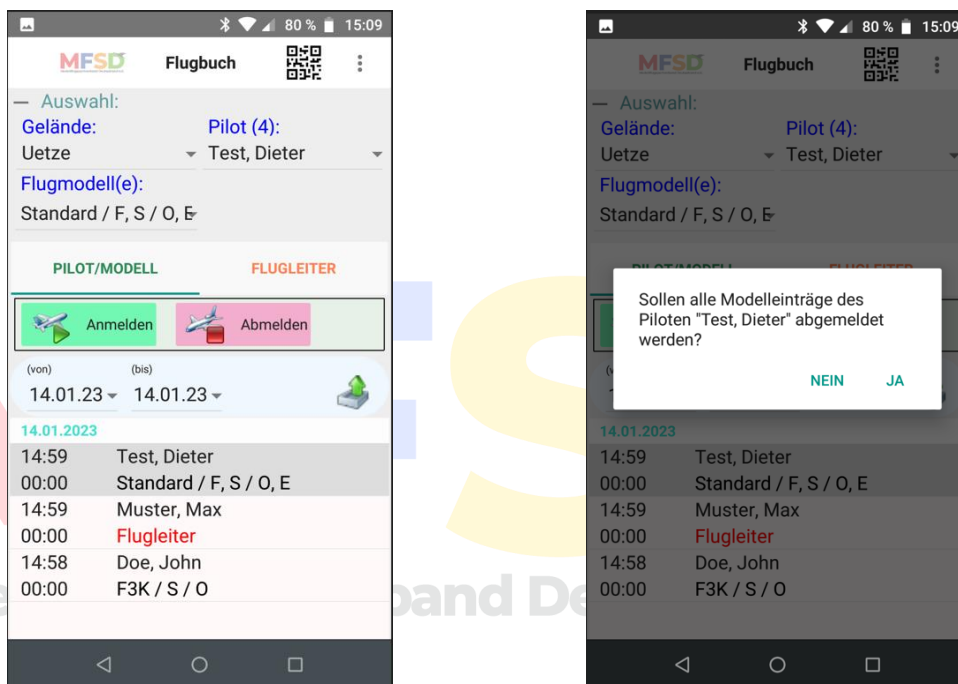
80 % 15:09

MFSD Flugbuch

— Auswahl:

Gelände:
Uetze

Pilot (4):
Test, Dieter

Flugmodell(e):
Standard / F, S / O, E

PILOT/MODELL FLUGLEITER

Anmelden Abmelden

(von) (bis)
14.01.23 14.01.23

14.01.2023

14:59 Test, Dieter
00:00 Standard / F, S / O, E
14:59 Muster, Max
00:00 Flugleiter
14:58 Doe, John
00:00 F3K / S / O

80 % 15:09

MFSD Flugbuch

— Auswahl:

Gelände:
Uetze

Pilot (4):
Test, Dieter

Flugmodell(e):
Standard / F, S / O, E

Sollen alle Modelleinträge des Piloten "Test, Dieter" abgemeldet werden?

NEIN JA

14.01.2023

14:59 Test, Dieter
00:00 Standard / F, S / O, E
14:59 Muster, Max
00:00 Flugleiter
14:58 Doe, John
00:00 F3K / S / O